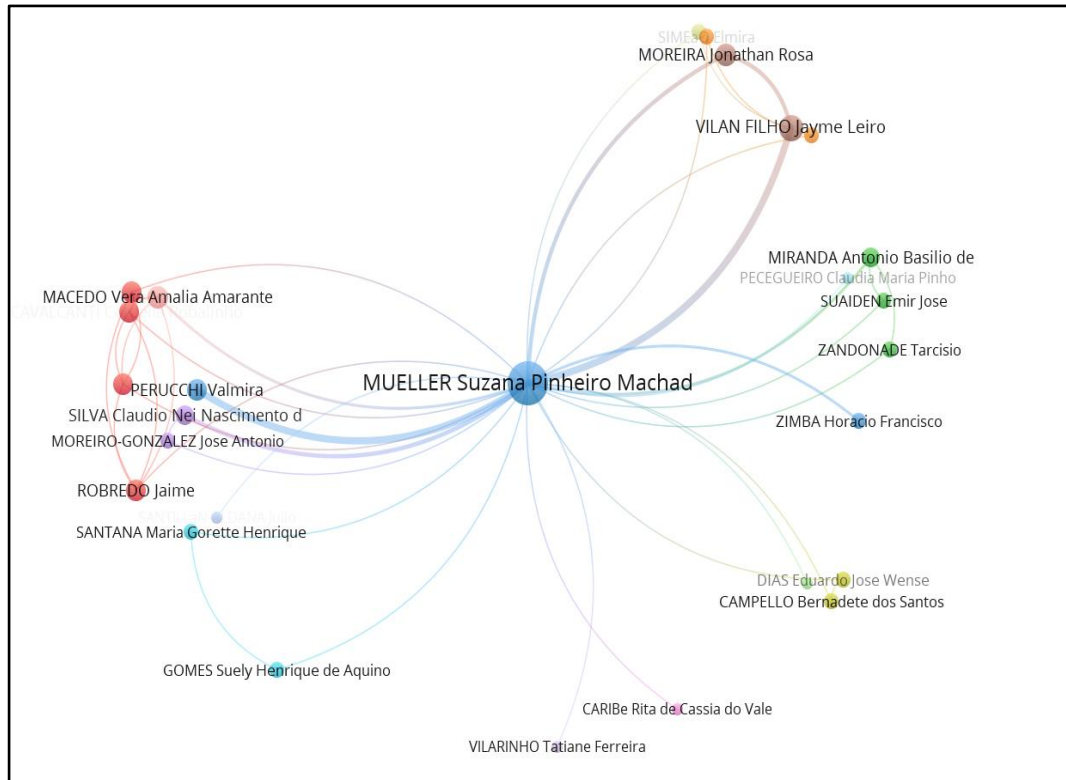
SIMEÃO Elmira
MOREIRA Jonathan Rosa
VILAN FILHO Jayme Leiro
MIRANDA Antonio Basilio de
PECEGUEIRO Claudia Maria Pinho
SUAIDEN Emir Jose
ZANDONADE Tarcisio
MACEDO Vera Amalia Amarante
CAVALCANTI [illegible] Coralllino
PERUCCHI Valmira
MUELLER Suzana Pinheiro Machad
SILVA Claudio Nei Nascimento d
MOREIRO-GONZALEZ Jose Antonio
ZIMBA Horacio Francisco
ROBREDO Jaime
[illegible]
SANTANA Maria Gorette Henrique
DIAS Eduardo Jose Wense
CAMPELLO Bernadete dos Santos
GOMES Suely Henrique de Aquino
CARIBe Rita de Cassia do Vale
VILARINHO Tatiane Ferreira